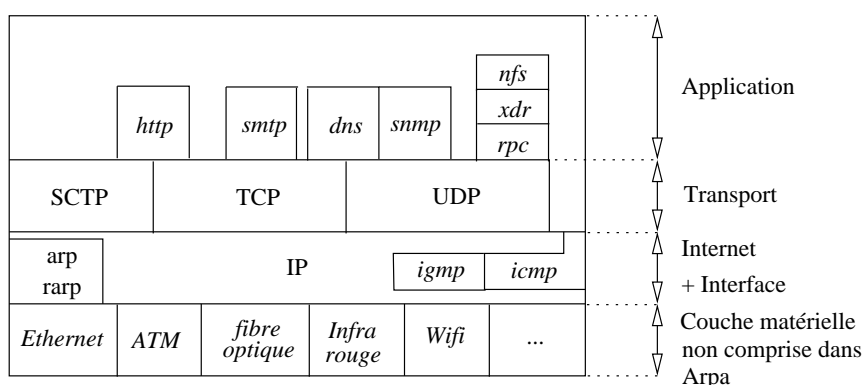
http

smtp

dns

snmp

nfs

xdr

rpc

Application

SCTP

TCP

UDP

Transport

arp
rarp

IP

igmp

icmp

Internet
+ Interface

Ethernet

ATM

fibre optique

Infra rouge

Wifi

...

Couche matérielle non comprise dans Arpa